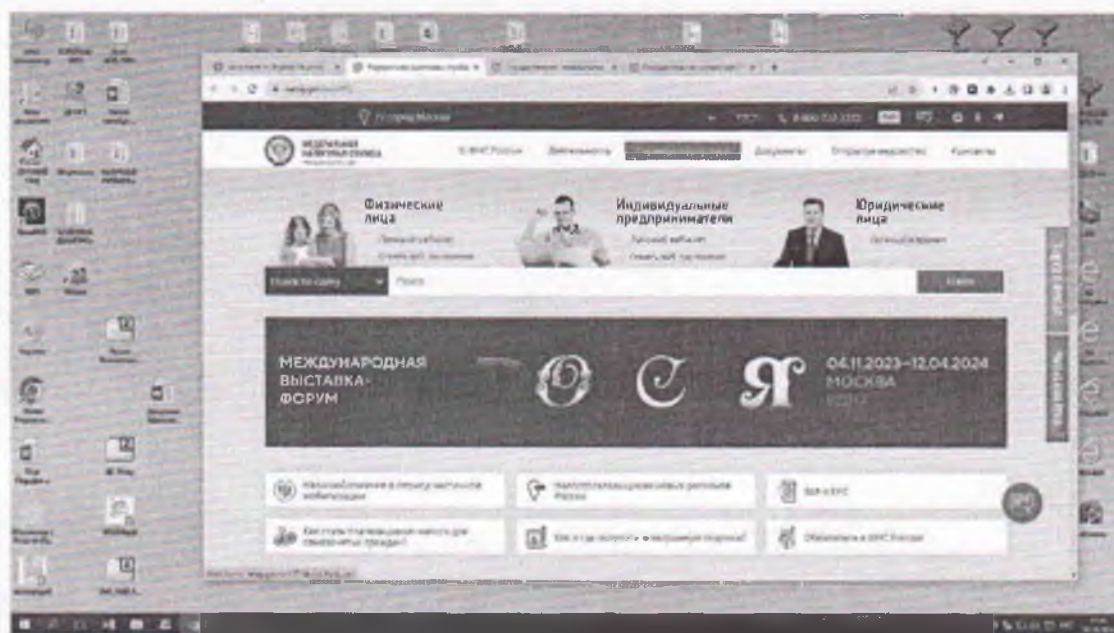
г. Москва

ФЕДЕРАЛЬНАЯ НАЛОГОВАЯ СЛУЖБА

О ФНС России

Деятельность

Документы

Открытое ведомство

Контакты

Физические лица

Личный кабинет

Индивидуальные предприниматели

Личный кабинет

Юридические лица

Личный кабинет

Поиск по сайту

Поиск

Найти

МЕЖДУНАРОДНАЯ ВЫСТАВКА-ФОРУМ

О С Я

04.11.2023–12.04.2024

МОСКВА

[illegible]

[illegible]

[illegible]

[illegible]

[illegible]

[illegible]

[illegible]